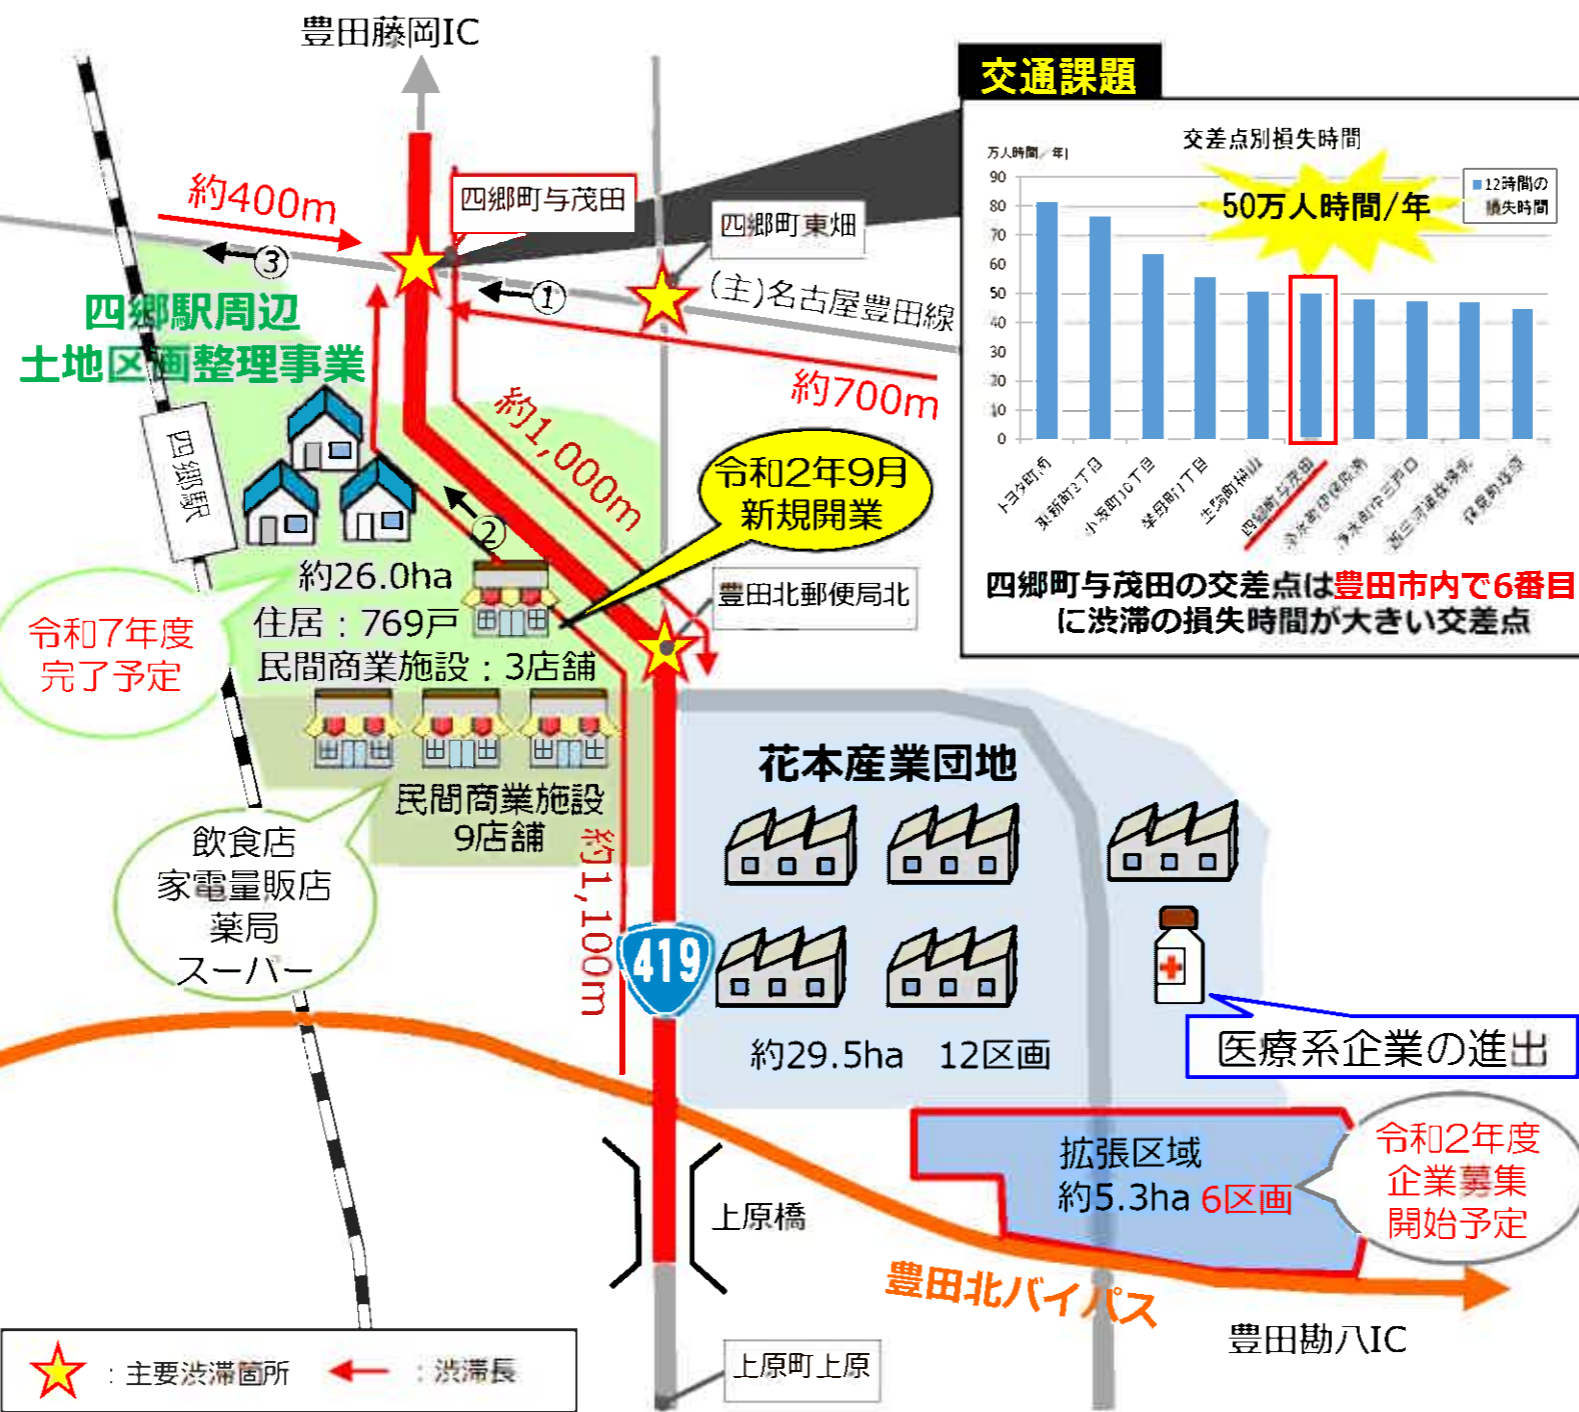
豊田藤岡IC

約400m

③

四郷町与茂田

四郷町東畑

①

(主)名古屋豊田線

四郷駅周辺
土地区画整理事業

約700m

約1,000m

四郷駅

②

令和2年9月
新規開業

約26.0ha
住居：769戸
民間商業施設：3店舗

豊田北郵便局北

令和7年度
完了予定

民間商業施設
9店舗

飲食店
家電量販店
薬局
スーパー

約1,100m

419

花本産業団地

約29.5ha　12区画

医療系企業の進出

拡張区域
約5.3ha 6区画

令和2年度
企業募集
開始予定

上原橋

豊田北バイパス

豊田勘八IC

上原町上原

：主要渋滞箇所　：渋滞長

交通課題

交差点別損失時間

万人時間／年

50万人時間/年

12時間の損失時間

| 目盛 |
|---|
| 90 |
| 80 |
| 70 |
| 60 |
| 50 |
| 40 |
| 30 |
| 20 |
| 10 |
| 0 |

トヨタ町南　東新町2丁目　小坂町10丁目　挙母町1丁目　生駒町桜山　四郷町与茂田　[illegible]　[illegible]　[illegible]　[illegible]

四郷町与茂田の交差点は豊田市内で6番目に渋滞の損失時間が大きい交差点